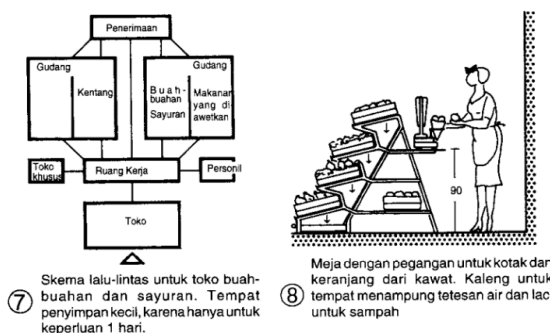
Penerimaan

Gudang

Kentang

Gudang

Buah-buahan

Sayuran

Makanan yang di awetkan

Toko khusus

Ruang Kerja

Personil

Toko

⑦ Skema lalu-lintas untuk toko buah-buahan dan sayuran. Tempat penyimpan kecil, karena hanya untuk keperluan 1 hari.

90

⑧ Meja dengan pegangan untuk kotak dan keranjang dari kawat. Kaleng untuk tempat menampung tetesan air dan lac untuk sampah